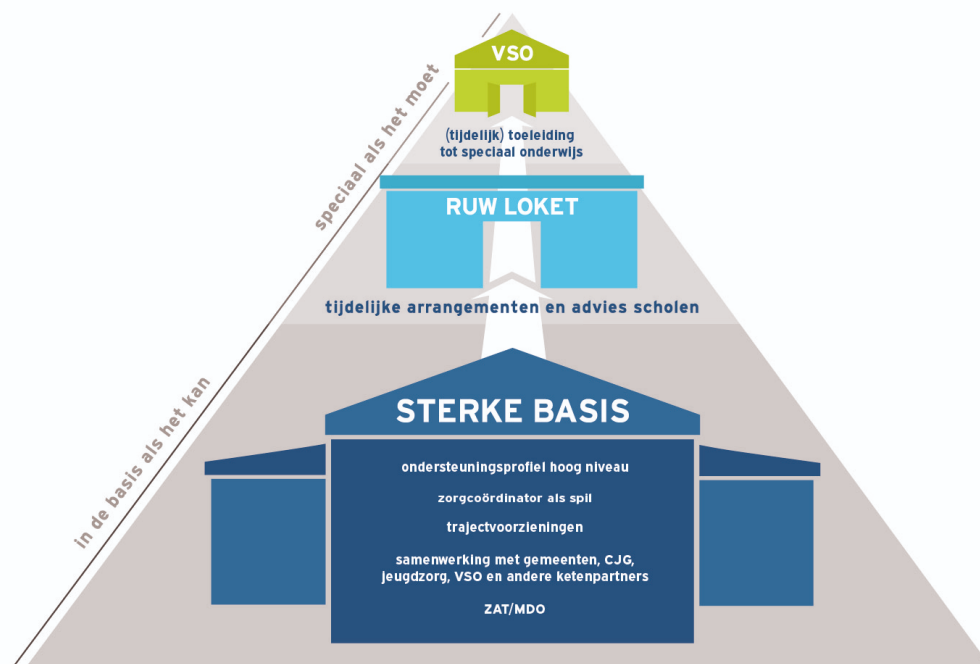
speciaal als het moet

in de basis als het kan

VSO

(tijdelijk) toeleiding tot speciaal onderwijs

RUW LOKET

tijdelijke arrangementen en advies scholen

STERKE BASIS

ondersteuningsprofiel hoog niveau

zorgcoördinator als spil

trajectvoorzieningen

samenwerking met gemeenten, CJG, jeugdzorg, VSO en andere ketenpartners

ZAT/MDO